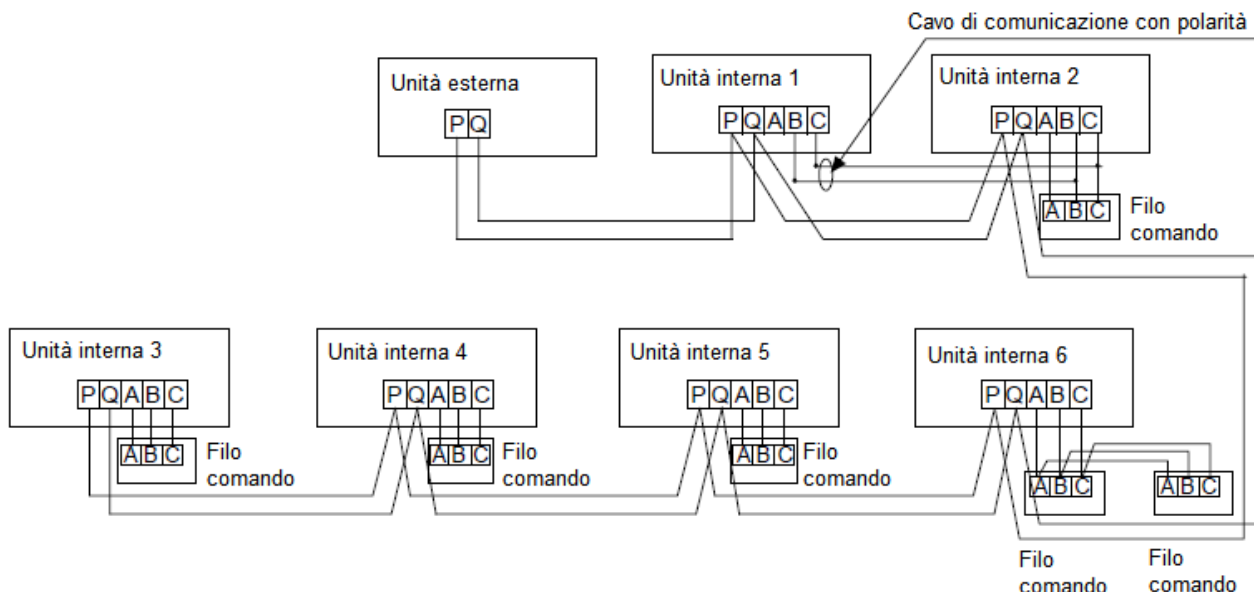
Cavo di comunicazione con polarità

Unità esterna
P Q

Unità interna 1
P Q A B C

Unità interna 2
P Q A B C

A B C
Filo comando

Unità interna 3
P Q A B C
A B C
Filo comando

Unità interna 4
P Q A B C
A B C
Filo comando

Unità interna 5
P Q A B C
A B C
Filo comando

Unità interna 6
P Q A B C
A B C
A B C

Filo comando
Filo comando